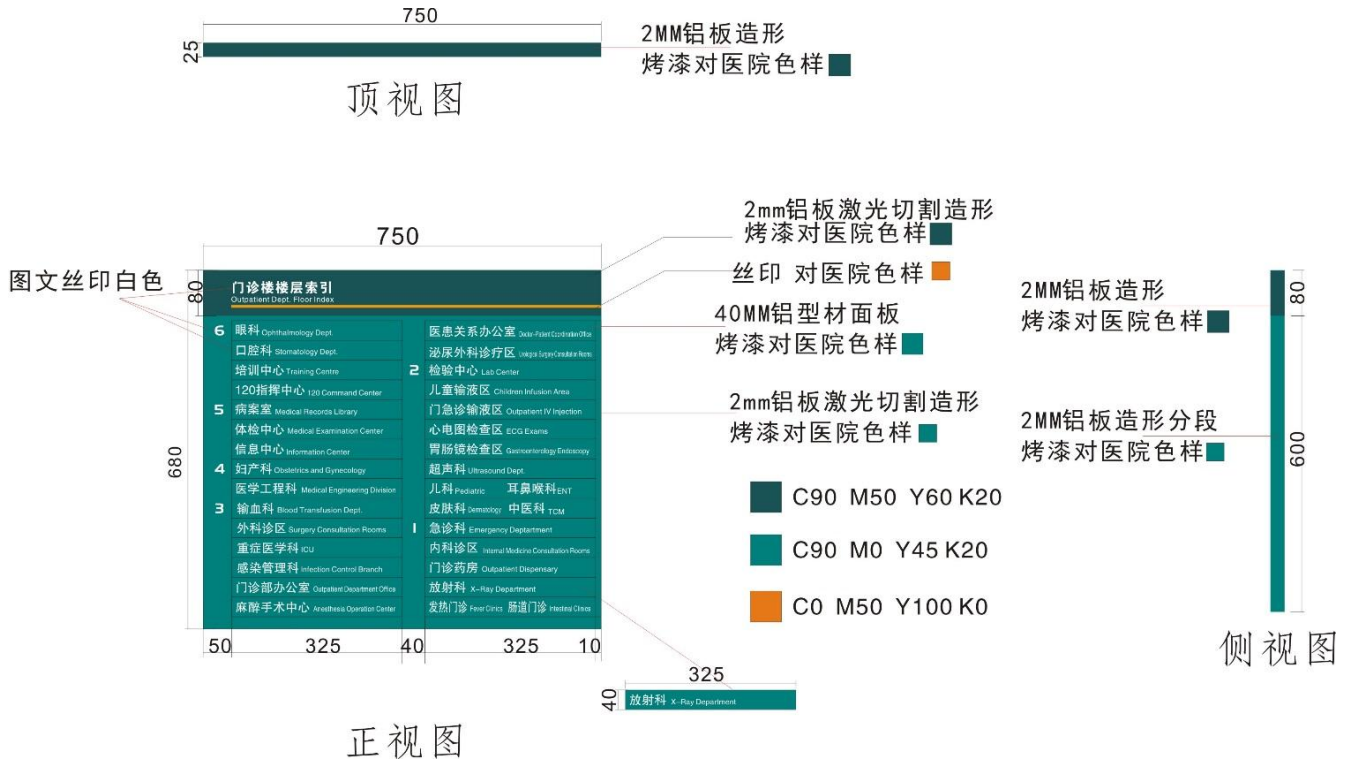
750
25
2MM铝板造形
烤漆对医院色样

顶视图

750
图文丝印白色
80
680
门诊楼楼层索引
Outpatient Dept. Floor Index

| | | | |
|---|---|---|---|
| 6 | 眼科 Ophthalmology Dept | | 医患关系办公室 Doctor-Patient Coordination Office |
| | 口腔科 Stomatology Dept. | | 泌尿外科诊疗区 Urological Surgery Consultation Rooms |
| | 培训中心 Training Centre | 2 | 检验中心 Lab Center |
| | 120指挥中心 120 Command Center | | 儿童输液区 Children Infusion Area |
| 5 | 病案室 Medical Records Library | | 门急诊输液区 Outpatient IV Injection |
| | 体检中心 Medical Examination Center | | 心电图检查区 ECG Exams |
| | 信息中心 Information Center | | 胃肠镜检查区 Gastroenterology Endoscopy |
| 4 | 妇产科 Obstetrics and Gynecology | | 超声科 Ultrasound Dept. |
| | 医学工程科 Medical Engineering Division | | 儿科 Pediatric 耳鼻喉科 ENT |
| 3 | 输血科 Blood Transfusion Dept. | | 皮肤科 Dermatology 中医科 TCM |
| | 外科诊区 Surgery Consultation Rooms | 1 | 急诊科 Emergency Department |
| | 重症医学科 ICU | | 内科诊区 Internal Medicine Consultation Rooms |
| | 感染管理科 Infection Control Branch | | 门诊药房 Outpatient Dispensary |
| | 门诊部办公室 Outpatient Department Office | | 放射科 X-Ray Department |
| | 麻醉手术中心 Anesthesia Operation Center | | 发热门诊 Fever Clinics 肠道门诊 Intestinal Clinics |

50 325 40 325 10

2mm铝板激光切割造形
烤漆对医院色样
丝印 对医院色样
40MM铝型材面板
烤漆对医院色样
2mm铝板激光切割造形
烤漆对医院色样

C90 M50 Y60 K20
C90 M0 Y45 K20
C0 M50 Y100 K0

325
40
放射科 X-Ray Department

正视图

2MM铝板造形
烤漆对医院色样
80
2MM铝板造形分段
烤漆对医院色样
600

侧视图